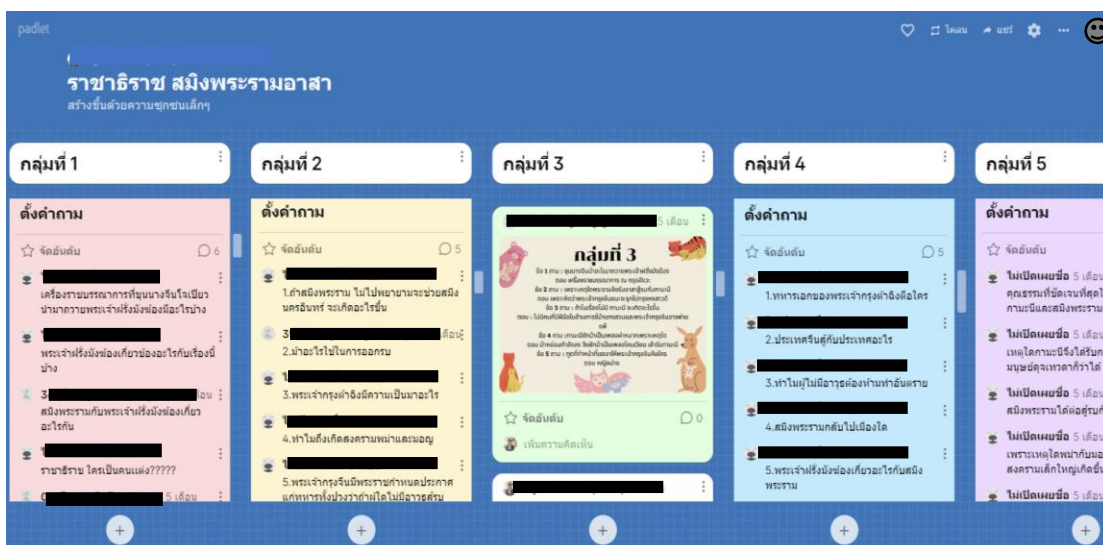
padlet

โคลน แชร์

ราชาธิราช สมิงพระรามอาสา
สร้างขึ้นด้วยความซุกซนเล็กๆ

กลุ่มที่ 1

ตั้งคำถาม

จัดอันดับ 6

เครื่องราชบรรณาการที่ขุนนางจีนใจเบียวนำมาถวายพระเจ้าฝรั่งมังฆ้องมีอะไรบ้าง

พระเจ้าฝรั่งมังฆ้องเกี่ยวข้องอะไรกับเรื่องนี้บ้าง

3 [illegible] เดือน
สมิงพระรามกับพระเจ้าฝรั่งมังฆ้องเกี่ยวอะไรกัน

ราชาธิราช ใครเป็นคนแต่ง?????

5 เดือน

กลุ่มที่ 2

ตั้งคำถาม

จัดอันดับ 5

1.ถ้าสมิงพระราม ไม่ไปพยายามจะช่วยสมิงนครอินทร์ จะเกิดอะไรขึ้น

3 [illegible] เดือน
2.ม้าอะไรใช้ในการออกรบ

3.พระเจ้ากรุงต้าฉิงมีความเป็นมาอะไร

4.ทำไมถึงเกิดสงครามพม่าและมอญ

5.พระเจ้ากรุงจีนมีพระราชกำหนดประกาศแก่ทหารทั้งปวงว่าถ้าใครไม่มีอาวุธรบ

กลุ่มที่ 3

5 เดือน

กลุ่มที่ 3

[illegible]

จัดอันดับ 0

เพิ่มความคิดเห็น

กลุ่มที่ 4

ตั้งคำถาม

จัดอันดับ 5

1.ทหารเอกของพระเจ้ากรุงต้าฉิงคือใคร

2.ประเทศจีนสู้กับประเทศอะไร

3.ทำไมผู้ไม่มีอาวุธต้องห้ามทำอันตราย

4.สมิงพระรามกลับไปเมืองใด

5.พระเจ้าฝรั่งมังฆ้องเกี่ยวอะไรกับสมิงพระราม

กลุ่มที่ 5

ตั้งคำถาม

จัดอันดับ

ไม่เปิดเผยชื่อ 5 เดือน
คุณธรรมที่ชัดเจนที่สุดใ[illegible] กามณีและสมิงพระรา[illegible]

ไม่เปิดเผยชื่อ 5 เดือน
เหตุใดกามะนีจึงได้รับ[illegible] มนุษย์อุเทวดาก็ว่าได้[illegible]

ไม่เปิดเผยชื่อ 5 เดือน
สมิงพระรามได้ต่อสู้กับ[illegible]

ไม่เปิดเผยชื่อ 5 เดือน
เพราะเหตุใดพม่ากับมอ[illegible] สงครามเล็กใหญ่เกิดขึ้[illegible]

ไม่เปิดเผยชื่อ 5 เดือน